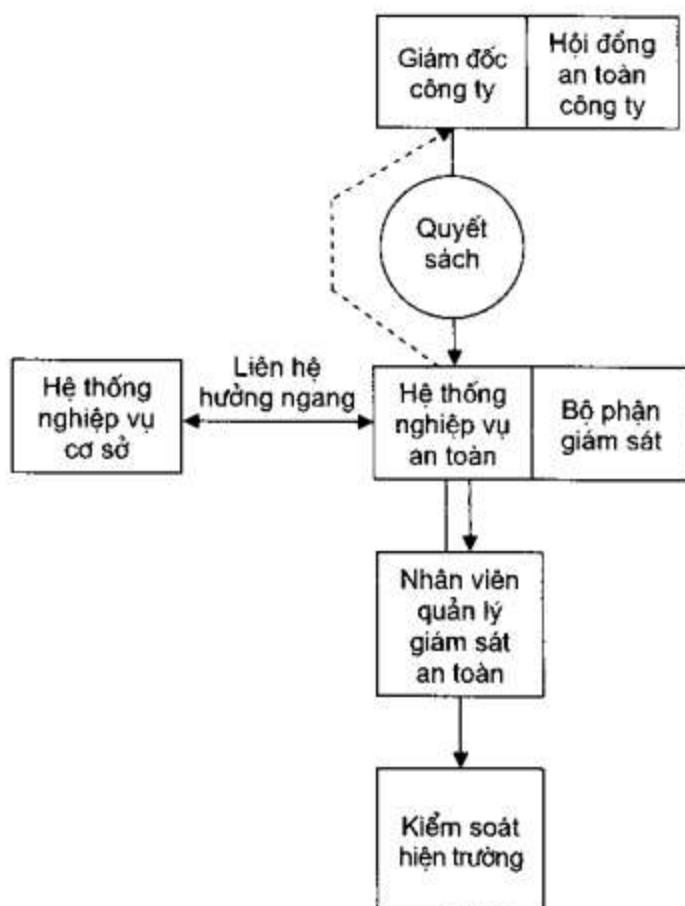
Giám đốc công ty

Hội đồng an toàn công ty

Quyết sách

Liên hệ hướng ngang

Hệ thống nghiệp vụ cơ sở

Hệ thống nghiệp vụ an toàn

Bộ phận giám sát

Nhân viên quản lý giám sát an toàn

Kiểm soát hiện trường